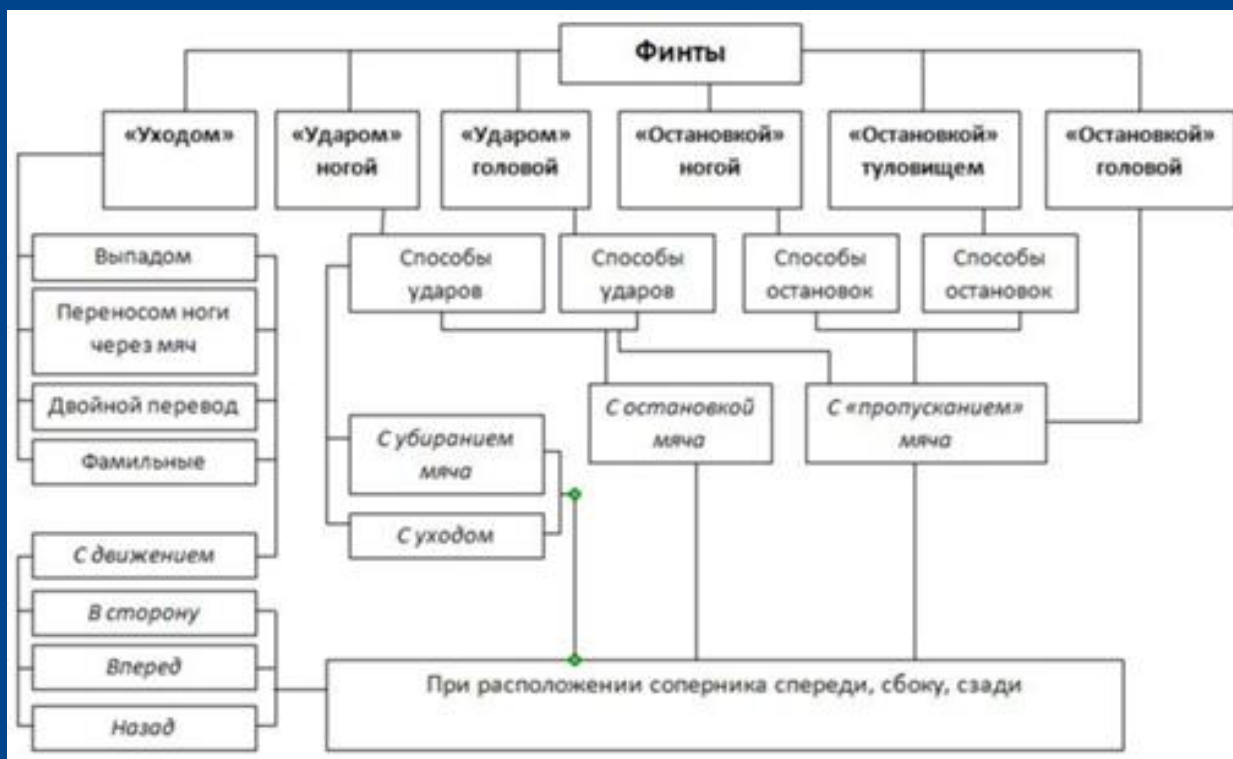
Финты

«Уходом»

«Ударом» ногой

«Ударом» головой

«Остановкой» ногой

«Остановкой» туловищем

«Остановкой» головой

Выпадом

Переносом ноги через мяч

Двойной перевод

Фамильные

Способы ударов

Способы ударов

Способы остановок

Способы остановок

С остановкой мяча

С «пропусканием» мяча

С убиранием мяча

С уходом

С движением

В сторону

Вперед

Назад

При расположении соперника спереди, сбоку, сзади